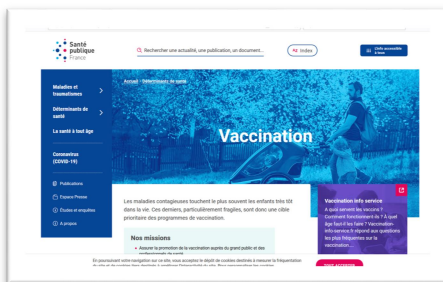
Santé publique France

Rechercher une actualité, une publication, un document...

A-Z Index

Liste accessible à tous

Maladies et traumatismes

Déterminants de santé

La santé à tout âge

Coronavirus (COVID-19)

Publications

Espace Presse

Études et enquêtes

À propos

Accueil › Déterminants de santé

Vaccination

Les maladies contagieuses touchent en plus souvent les enfants très tôt dans la vie. Ces derniers, particulièrement fragiles, sont donc une cible prioritaire des programmes de vaccination.

Nos missions

• Assurer la promotion de la vaccination auprès du grand public et des professionnels de santé

Vaccination info service

À quoi servent les vaccins ? Comment fonctionnent-ils ? À quel âge faut-il les faire ? Vaccination-info-service.fr répond aux questions les plus fréquentes sur la vaccination...

En poursuivant votre navigation sur ce site, vous acceptez le dépôt de cookies destinés à mesurer la fréquentation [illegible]

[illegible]